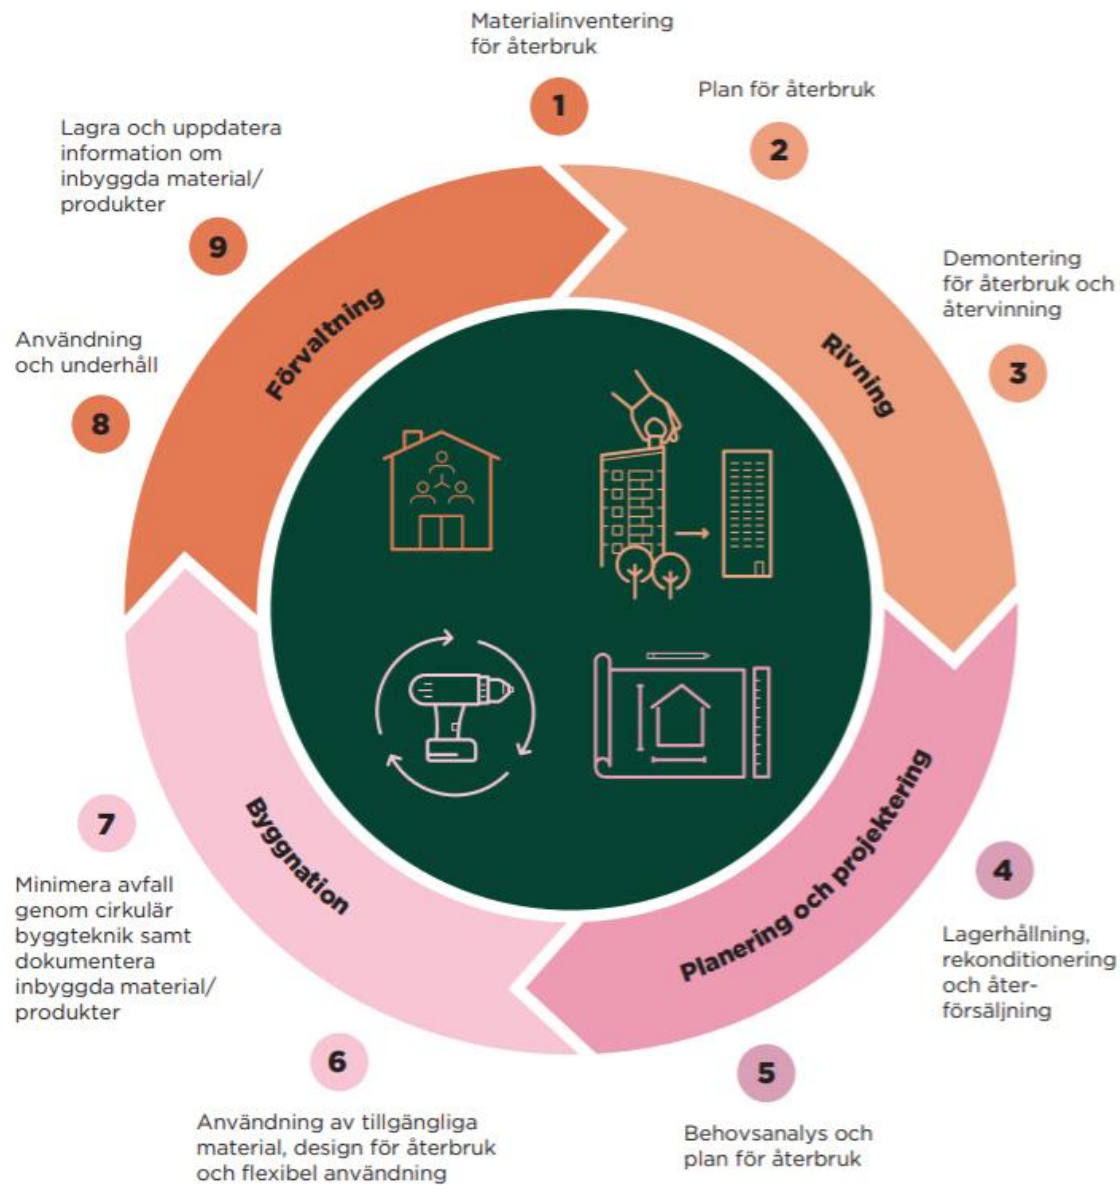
Materialinventering för återbruk

1

Plan för återbruk

2

Demontering för återbruk och återvinning

3

Lagerhållning, rekonditionering och återförsäljning

4

Behovsanalys och plan för återbruk

5

Användning av tillgängliga material, design för återbruk och flexibel användning

6

Minimera avfall genom cirkulär byggteknik samt dokumentera inbyggda material/ produkter

7

Användning och underhåll

8

Lagra och uppdatera information om inbyggda material/ produkter

9

Förvaltning

Rivning

Planering och projektering

Byggnation